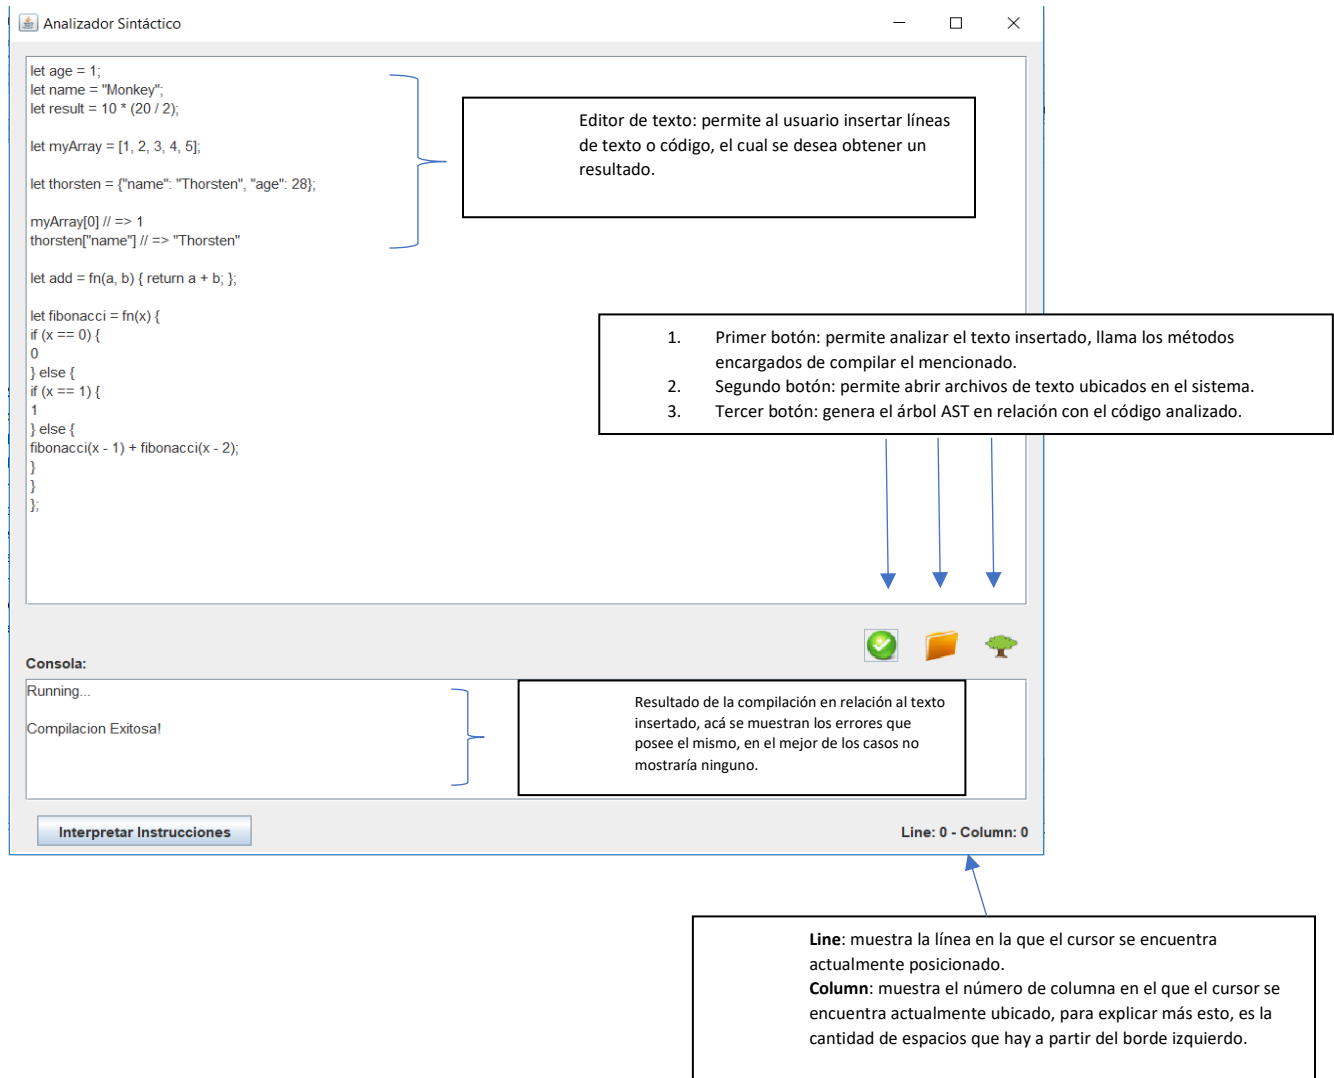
Analizador Sintáctico

let age = 1;
let name = "Monkey";
let result = 10 * (20 / 2);

let myArray = [1, 2, 3, 4, 5];

let thorsten = {"name": "Thorsten", "age": 28};

myArray[0] // => 1
thorsten["name"] // => "Thorsten"

let add = fn(a, b) { return a + b; };

let fibonacci = fn(x) {
if (x == 0) {
0
} else {
if (x == 1) {
1
} else {
fibonacci(x - 1) + fibonacci(x - 2);
}
}
};

Editor de texto: permite al usuario insertar líneas de texto o código, el cual se desea obtener un resultado.

1. Primer botón: permite analizar el texto insertado, llama los métodos encargados de compilar el mencionado.
2. Segundo botón: permite abrir archivos de texto ubicados en el sistema.
3. Tercer botón: genera el árbol AST en relación con el código analizado.

Consola:

Running...

Compilacion Exitosa!

Resultado de la compilación en relación al texto insertado, acá se muestran los errores que posee el mismo, en el mejor de los casos no mostraría ninguno.

Interpretar Instrucciones

Line: 0 - Column: 0

**Line**: muestra la línea en la que el cursor se encuentra actualmente posicionado.
**Column**: muestra el número de columna en el que el cursor se encuentra actualmente ubicado, para explicar más esto, es la cantidad de espacios que hay a partir del borde izquierdo.